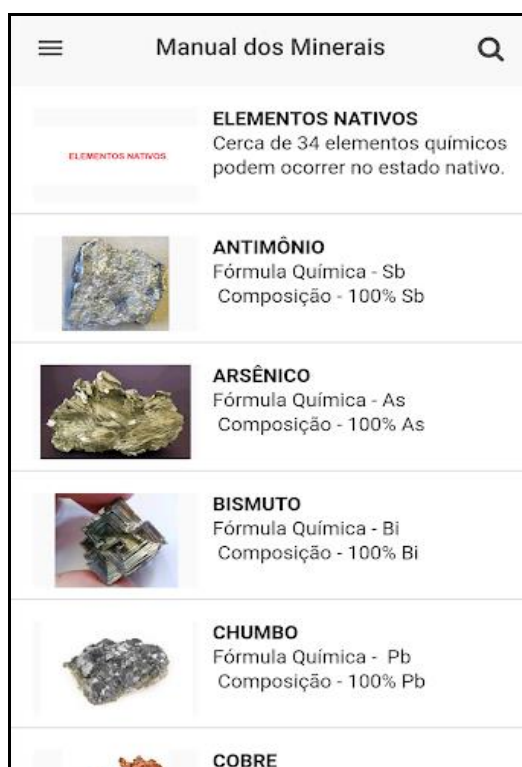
Manual dos Minerais

ELEMENTOS NATIVOS

ELEMENTOS NATIVOS
Cerca de 34 elementos químicos podem ocorrer no estado nativo.

ANTIMÔNIO
Fórmula Química - Sb
Composição - 100% Sb

ARSÊNICO
Fórmula Química - As
Composição - 100% As

BISMUTO
Fórmula Química - Bi
Composição - 100% Bi

CHUMBO
Fórmula Química - Pb
Composição - 100% Pb

COBRE